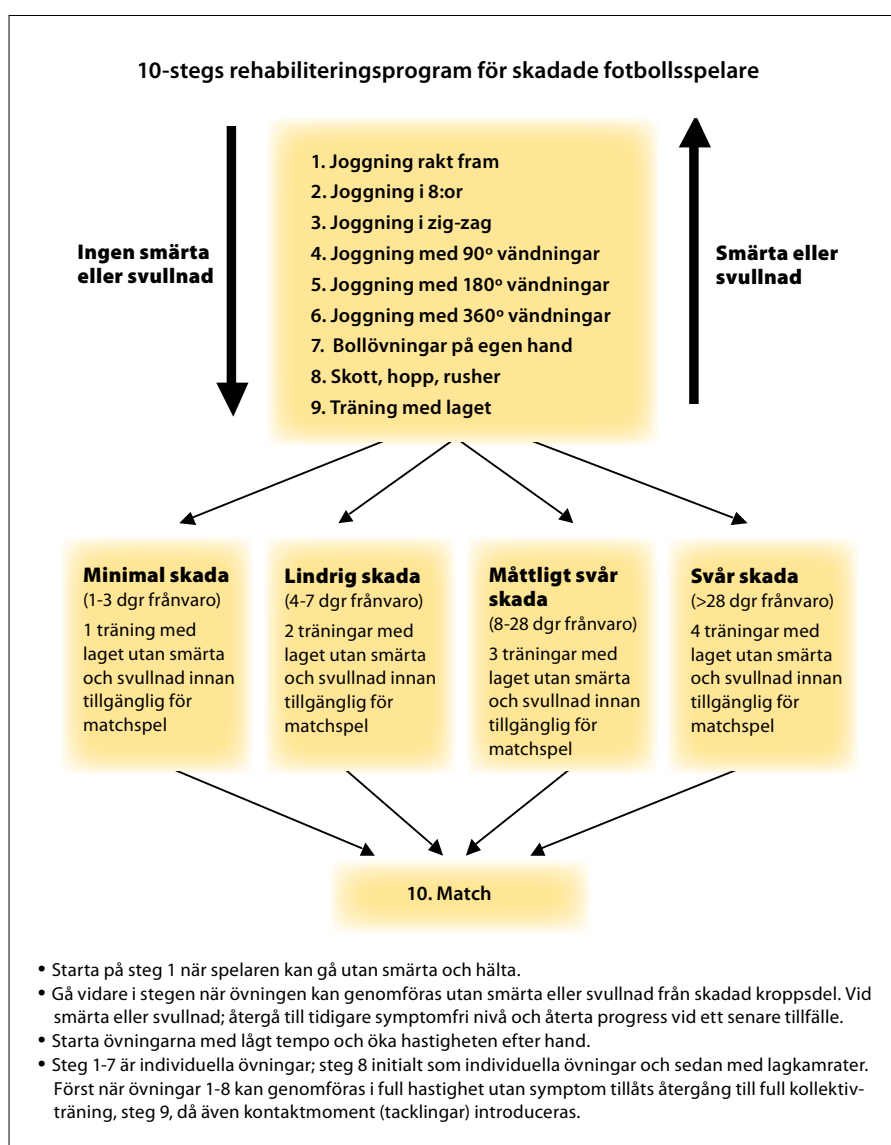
10-stegs rehabiliteringsprogram för skadade fotbollsspelare

Ingen smärta eller svullnad

1. Joggning rakt fram
2. Joggning i 8:or
3. Joggning i zig-zag
4. Joggning med 90º vändningar
5. Joggning med 180º vändningar
6. Joggning med 360º vändningar
7. Bollövningar på egen hand
8. Skott, hopp, rusher
9. Träning med laget

Smärta eller svullnad

Minimal skada
(1-3 dgr frånvaro)
1 träning med laget utan smärta och svullnad innan tillgänglig för matchspel

Lindrig skada
(4-7 dgr frånvaro)
2 träningar med laget utan smärta och svullnad innan tillgänglig för matchspel

Måttligt svår skada
(8-28 dgr frånvaro)
3 träningar med laget utan smärta och svullnad innan tillgänglig för matchspel

Svår skada
(>28 dgr frånvaro)
4 träningar med laget utan smärta och svullnad innan tillgänglig för matchspel

10. Match

• Starta på steg 1 när spelaren kan gå utan smärta och hälta.
• Gå vidare i stegen när övningen kan genomföras utan smärta eller svullnad från skadad kroppsdel. Vid smärta eller svullnad; återgå till tidigare symptomfri nivå och återta progress vid ett senare tillfälle.
• Starta övningarna med lågt tempo och öka hastigheten efter hand.
• Steg 1-7 är individuella övningar; steg 8 initialt som individuella övningar och sedan med lagkamrater. Först när övningar 1-8 kan genomföras i full hastighet utan symptom tillåts återgång till full kollektivträning, steg 9, då även kontaktmoment (tacklingar) introduceras.